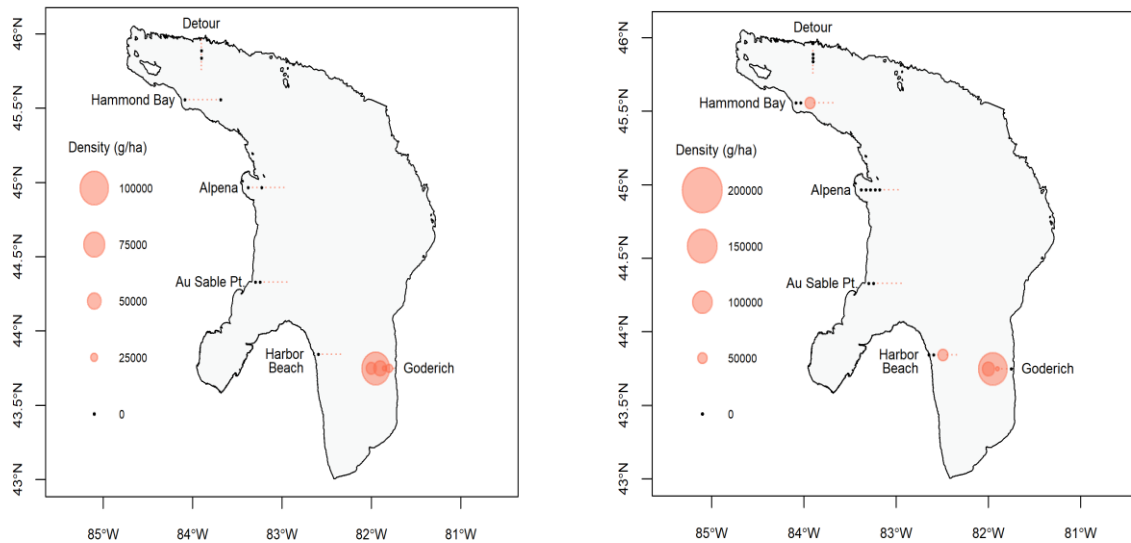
46°N
45.5°N
45°N
44.5°N
44°N
43.5°N
43°N

Detour
Hammond Bay
Density (g/ha)
100000
75000
50000
25000
0
Alpena
Au Sable Pt
Harbor Beach
Goderich

85°W 84°W 83°W 82°W 81°W

46°N
45.5°N
45°N
44.5°N
44°N
43.5°N
43°N

Detour
Hammond Bay
Density (g/ha)
200000
150000
100000
50000
0
Alpena
Au Sable Pt
Harbor Beach
Goderich

85°W 84°W 83°W 82°W 81°W